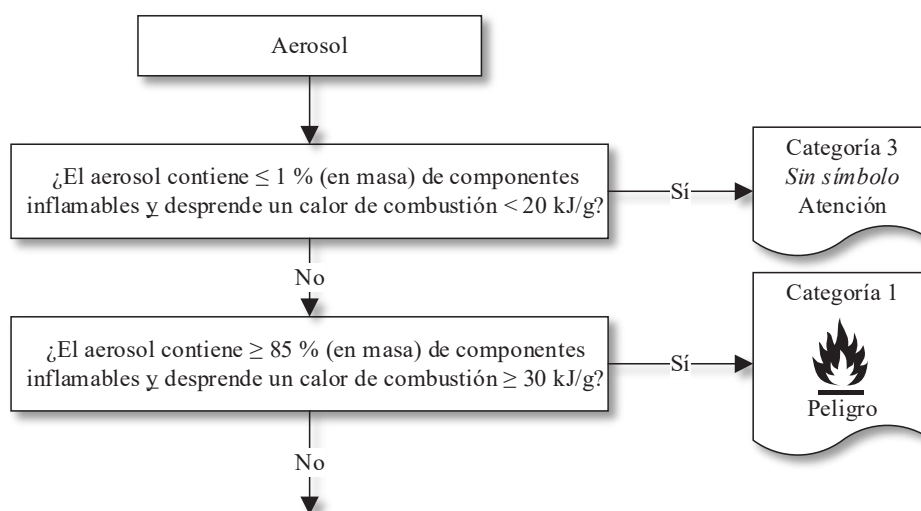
Aerosol

¿El aerosol contiene ≤ 1 % (en masa) de componentes inflamables y desprende un calor de combustión < 20 kJ/g?

Sí

Categoría 3
*Sin símbolo*
Atención

No

¿El aerosol contiene ≥ 85 % (en masa) de componentes inflamables y desprende un calor de combustión ≥ 30 kJ/g?

Sí

Categoría 1
Peligro

No